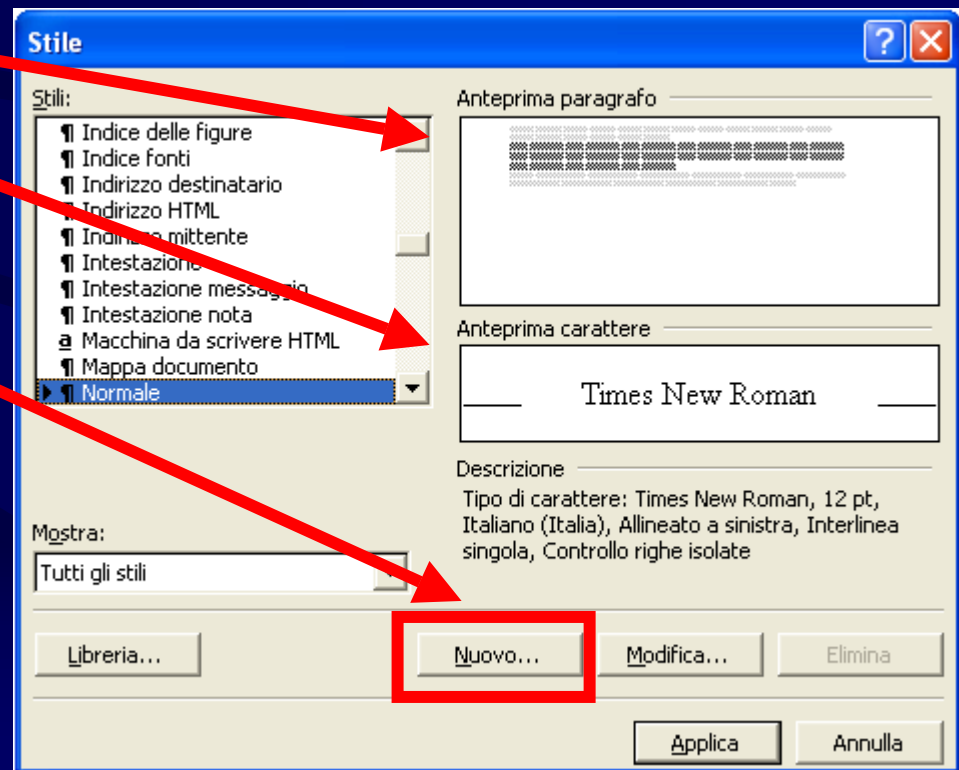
Stile

Stili:
¶ Indice delle figure
¶ Indice fonti
¶ Indirizzo destinatario
¶ Indirizzo HTML
¶ Indirizzo mittente
¶ Intestazione
¶ Intestazione messaggio
¶ Intestazione nota
a Macchina da scrivere HTML
¶ Mappa documento
¶ Normale

Anteprima paragrafo

Anteprima carattere

Times New Roman

Descrizione
Tipo di carattere: Times New Roman, 12 pt, Italiano (Italia), Allineato a sinistra, Interlinea singola, Controllo righe isolate

Mostra:
Tutti gli stili

Libreria...
Nuovo...
Modifica...
Elimina

Applica
Annulla